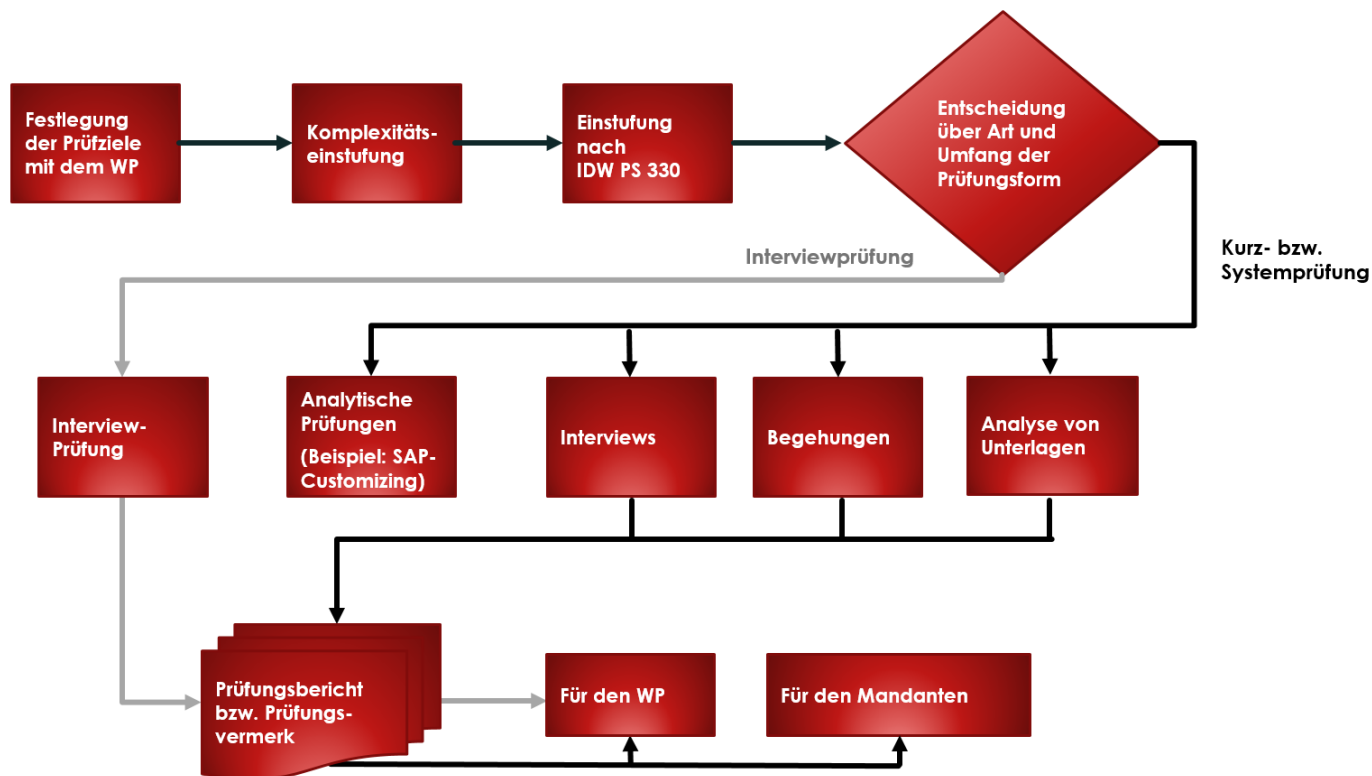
Festlegung der Prüfziele mit dem WP

Komplexitätseinstufung

Einstufung nach IDW PS 330

Entscheidung über Art und Umfang der Prüfungsform

Interviewprüfung

Kurz- bzw. Systemprüfung

Interview-Prüfung

Analytische Prüfungen (Beispiel: SAP-Customizing)

Interviews

Begehungen

Analyse von Unterlagen

Prüfungsbericht bzw. Prüfungsvermerk

Für den WP

Für den Mandanten